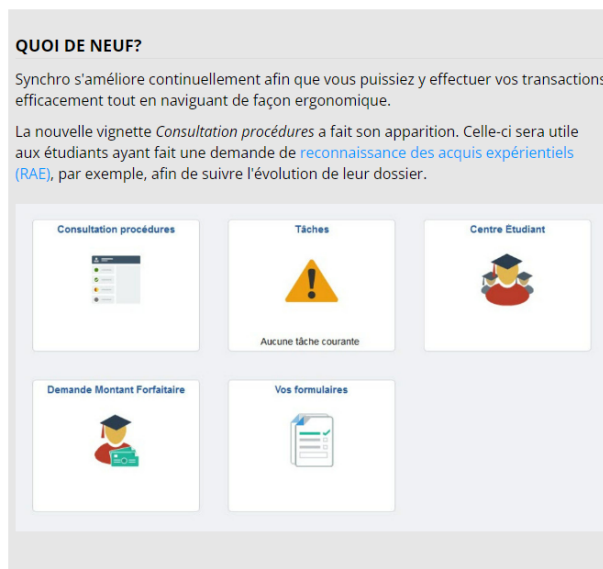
QUOI DE NEUF?

Synchro s'améliore continuellement afin que vous puissiez y effectuer vos transactions efficacement tout en naviguant de façon ergonomique.

La nouvelle vignette *Consultation procédures* a fait son apparition. Celle-ci sera utile aux étudiants ayant fait une demande de reconnaissance des acquis expérientiels (RAE), par exemple, afin de suivre l'évolution de leur dossier.

Consultation procédures

Tâches

Aucune tâche courante

Centre Étudiant

Demande Montant Forfaitaire

Vos formulaires